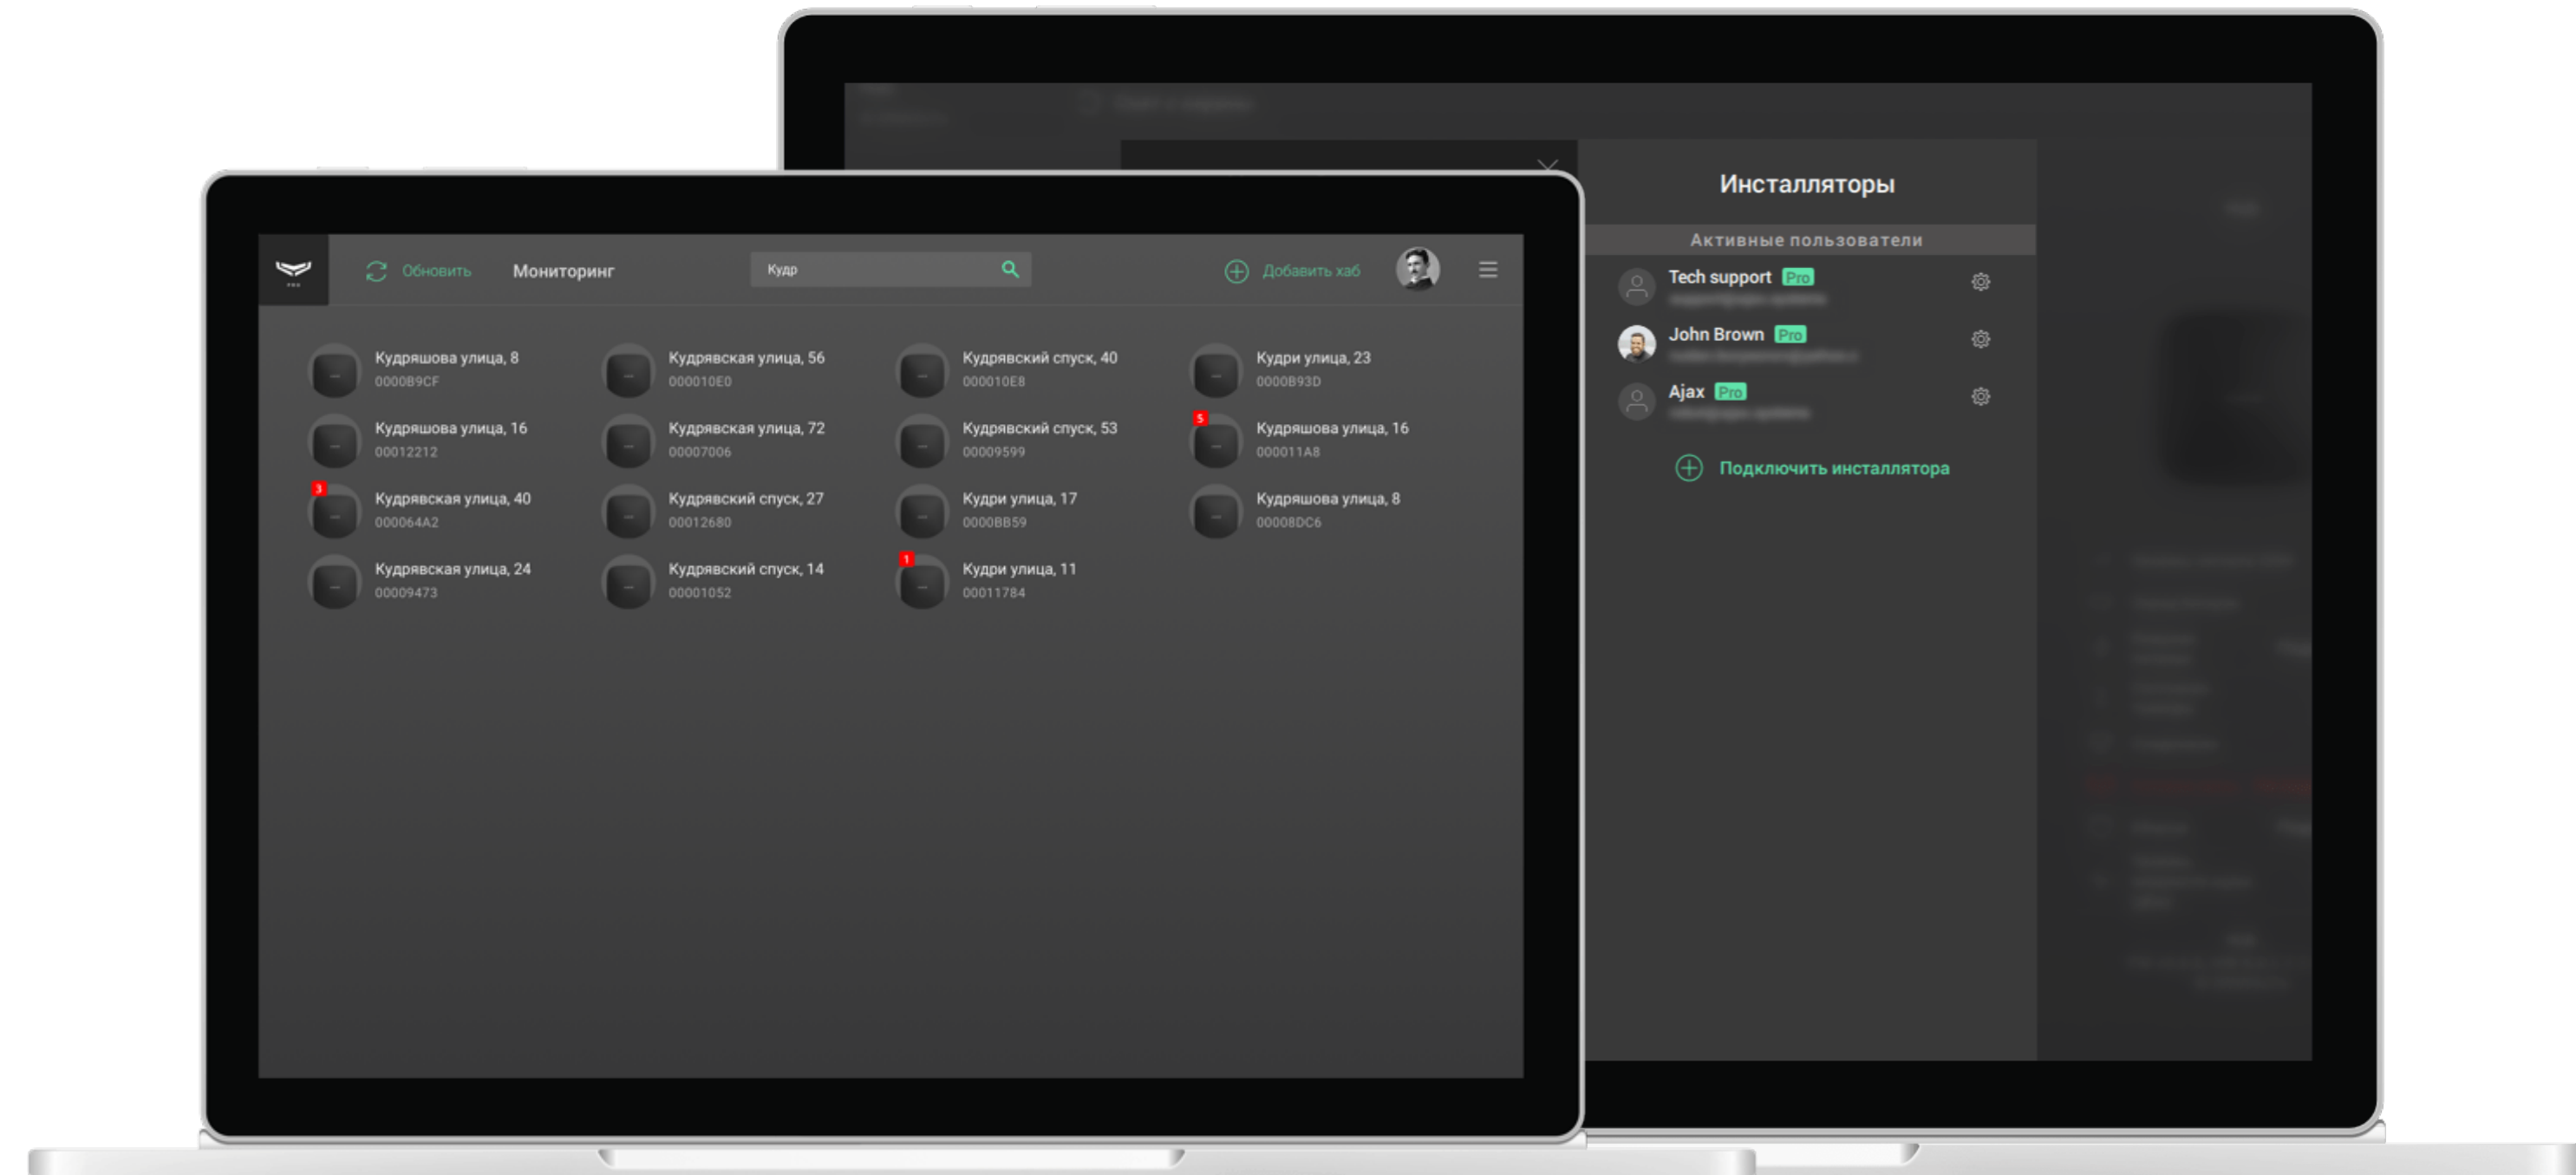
Обновить Мониторинг Кудр Добавить хаб

Кудряшова улица, 8
0000B9CF

Кудрявская улица, 56
000010E0

Кудрявский спуск, 40
000010E8

Кудри улица, 23
0000B93D

Кудряшова улица, 16
00012212

Кудрявская улица, 72
00007006

Кудрявский спуск, 53
00009599

5
Кудряшова улица, 16
000011A8

3
Кудрявская улица, 40
000064A2

Кудрявский спуск, 27
00012680

Кудри улица, 17
0000BB59

Кудряшова улица, 8
00008DC6

Кудрявская улица, 24
00009473

Кудрявский спуск, 14
00001052

1
Кудри улица, 11
00011784

Инсталляторы

Активные пользователи

Tech support Pro
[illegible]

John Brown Pro
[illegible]

Ajax Pro
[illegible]

Подключить инсталлятора